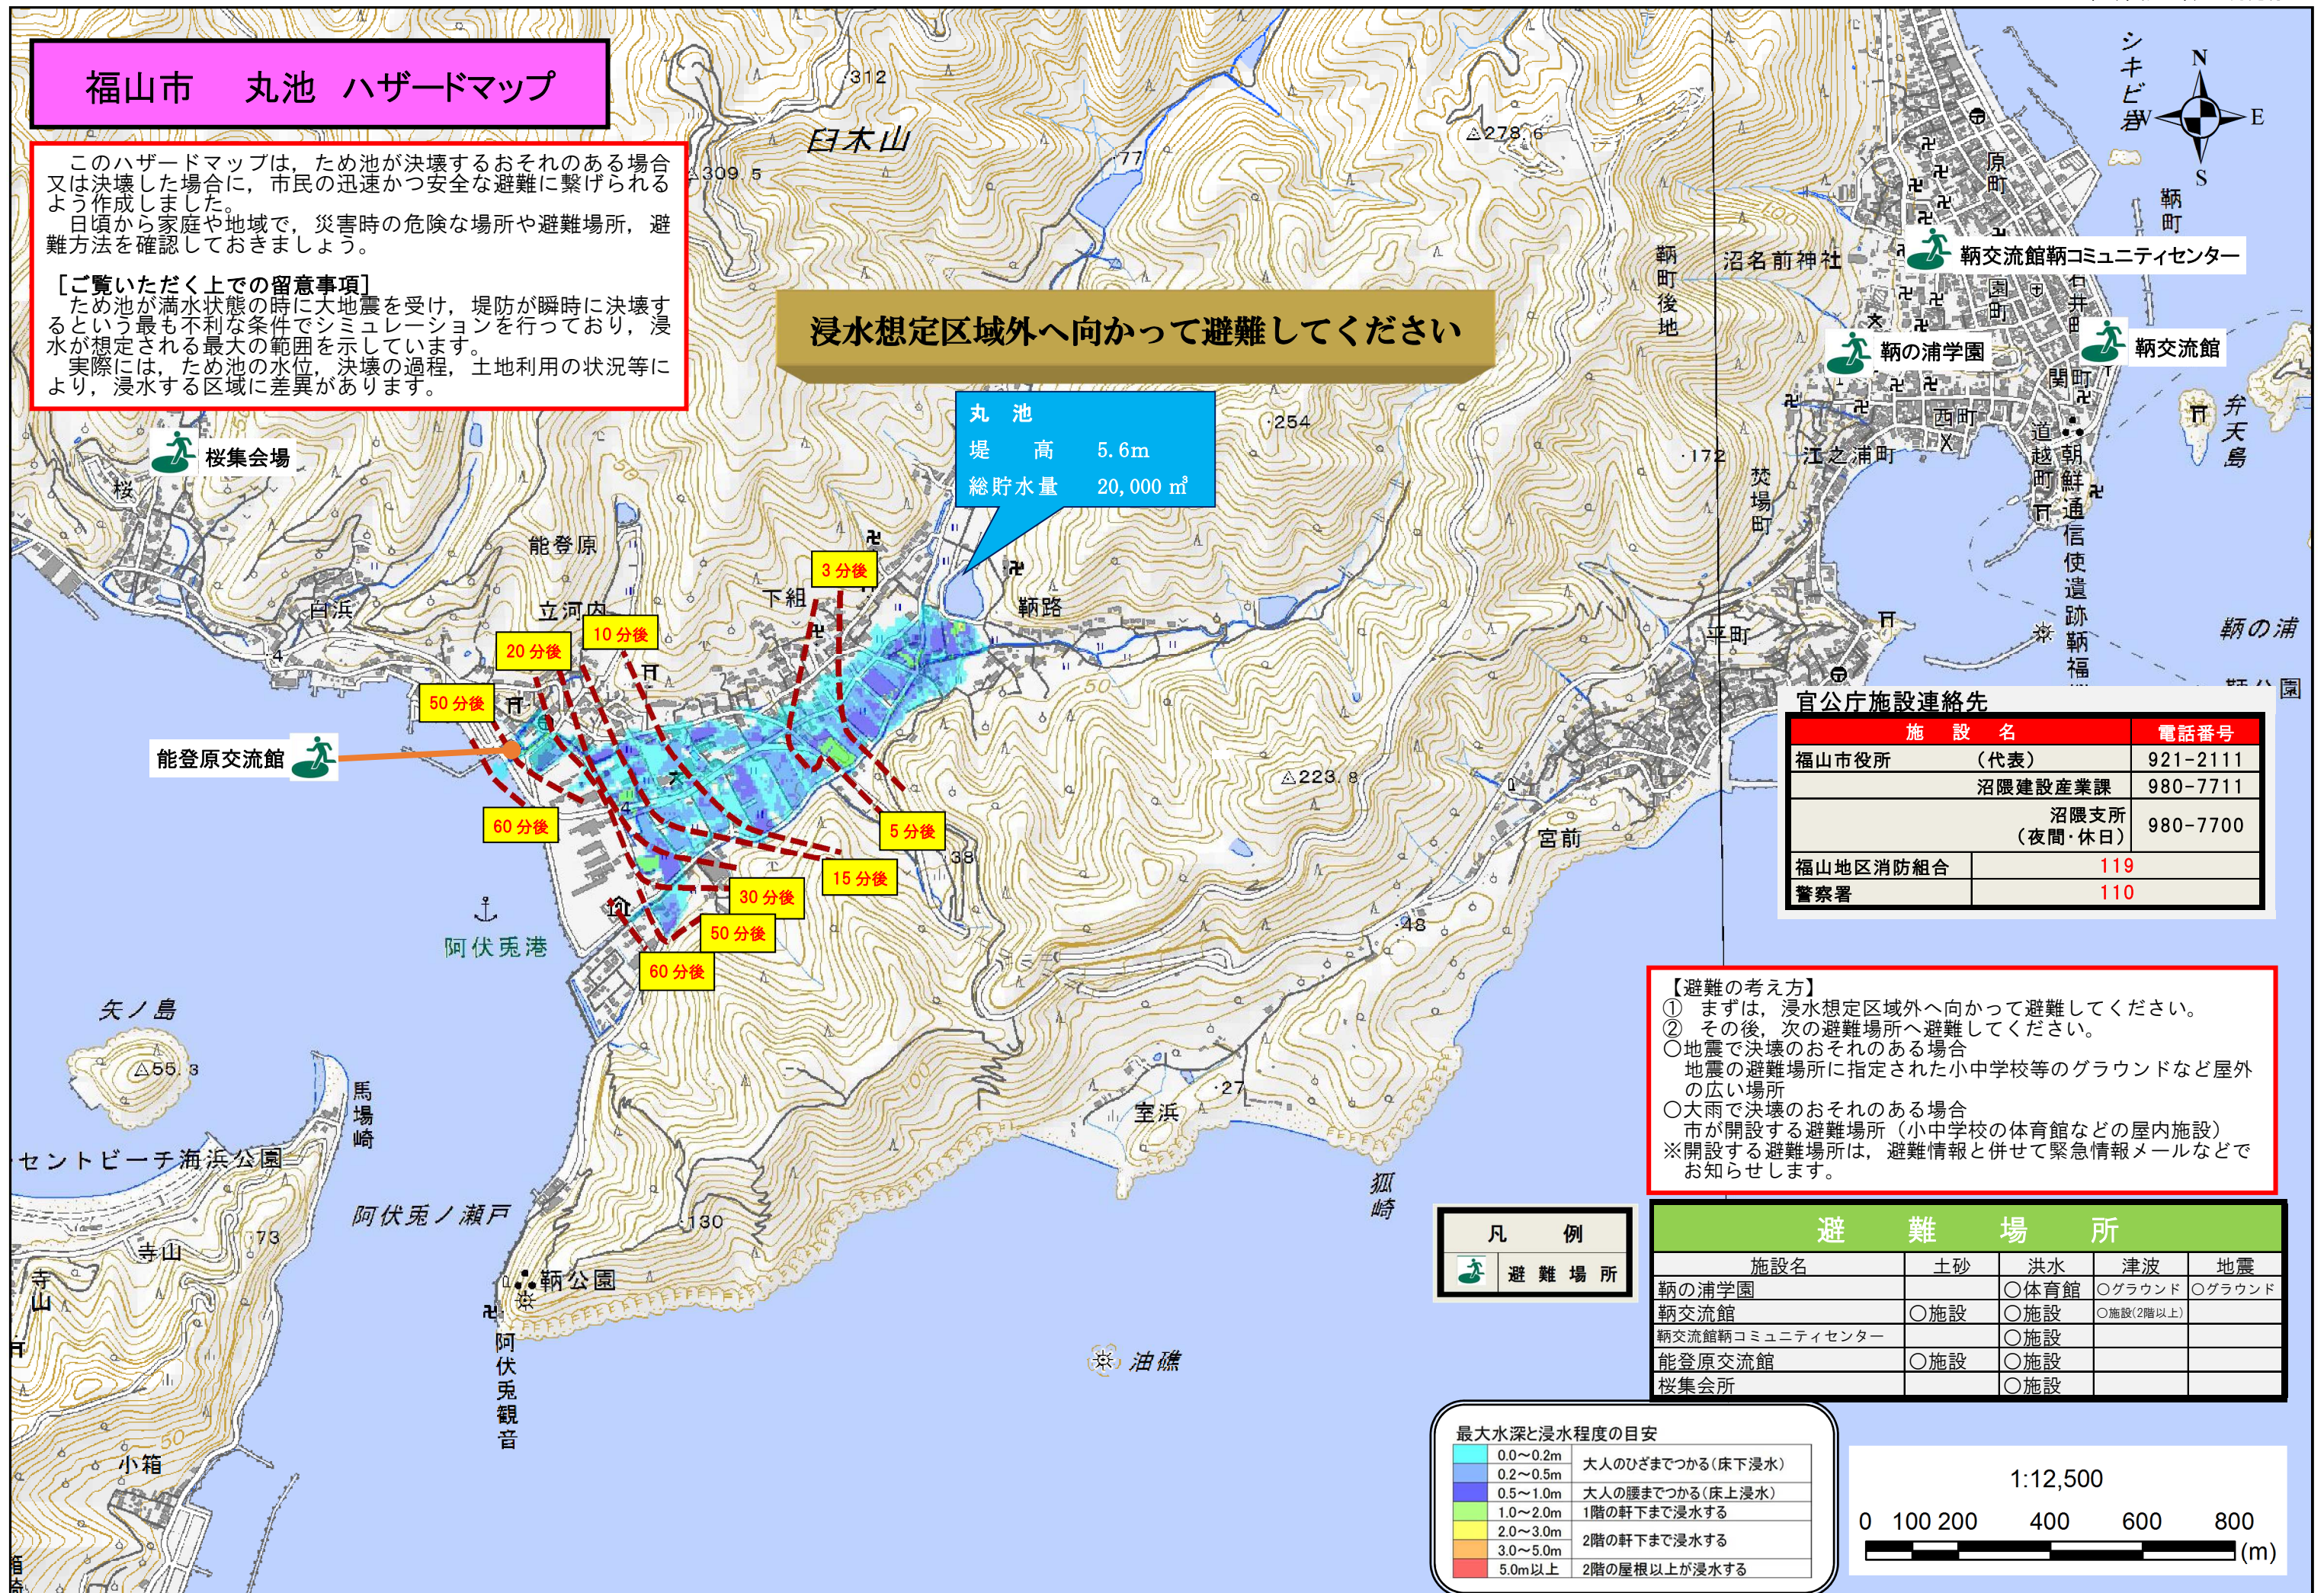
福山市　丸池　ハザードマップ

このハザードマップは，ため池が決壊するおそれのある場合又は決壊した場合に，市民の迅速かつ安全な避難に繋げられるよう作成しました。
日頃から家庭や地域で，災害時の危険な場所や避難場所，避難方法を確認しておきましょう。

［ご覧いただく上での留意事項］
ため池が満水状態の時に大地震を受け，堤防が瞬時に決壊するという最も不利な条件でシミュレーションを行っており，浸水が想定される最大の範囲を示しています。
実際には，ため池の水位，決壊の過程，土地利用の状況等により，浸水する区域に差異があります。

浸水想定区域外へ向かって避難してください

丸　池
堤　高　5.6m
総貯水量　20,000 ㎥

312
臼木山
309.5
77
278.6
254
172
223.8
38
48
27
130
55.3
73
50
100

シキビ岩
N
W
E
S
鞆町
原町
沼名前神社
鞆町後地
鞆交流館鞆コミュニティセンター
鞆の浦学園
鞆交流館
関町
西町
江之浦町
道越町
朝鮮通信使遺跡鞆福
焚場町
弁天島
鞆の浦
鞆公園
桜集会場
桜
能登原
白浜
立河内
下組
鞆路
平町
宮前
能登原交流館
阿伏兎港
矢ノ島
馬場崎
セントビーチ海浜公園
阿伏兎ノ瀬戸
寺山
寺山
鞆公園
阿伏兎観音
室浜
狐崎
油礁
小箱

3分後
5分後
10分後
15分後
20分後
30分後
50分後
50分後
60分後
60分後

官公庁施設連絡先
| 施　設　名 | | 電話番号 |
|---|---|---|
| 福山市役所 | （代表） | 921-2111 |
| | 沼隈建設産業課 | 980-7711 |
| | 沼隈支所（夜間・休日） | 980-7700 |
| 福山地区消防組合 | | 119 |
| 警察署 | | 110 |

【避難の考え方】
① まずは，浸水想定区域外へ向かって避難してください。
② その後，次の避難場所へ避難してください。
○地震で決壊のおそれのある場合
地震の避難場所に指定された小中学校等のグラウンドなど屋外の広い場所
○大雨で決壊のおそれのある場合
市が開設する避難場所（小中学校の体育館などの屋内施設）
※開設する避難場所は，避難情報と併せて緊急情報メールなどでお知らせします。

凡　例
避難場所

避　難　場　所
| 施設名 | 土砂 | 洪水 | 津波 | 地震 |
|---|---|---|---|---|
| 鞆の浦学園 | | ○体育館 | ○グラウンド | ○グラウンド |
| 鞆交流館 | ○施設 | ○施設 | ○施設(2階以上) | |
| 鞆交流館鞆コミュニティセンター | | ○施設 | | |
| 能登原交流館 | ○施設 | ○施設 | | |
| 桜集会所 | | ○施設 | | |

最大水深と浸水程度の目安
| 0.0～0.2m | 大人のひざまでつかる（床下浸水） |
|---|---|
| 0.2～0.5m | |
| 0.5～1.0m | 大人の腰までつかる（床上浸水） |
| 1.0～2.0m | 1階の軒下まで浸水する |
| 2.0～3.0m | 2階の軒下まで浸水する |
| 3.0～5.0m | |
| 5.0m以上 | 2階の屋根以上が浸水する |

1:12,500
0　100 200　400　600　800 (m)